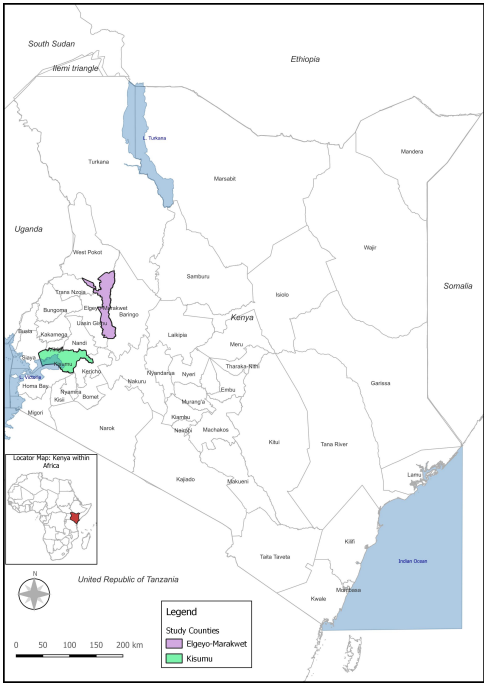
South Sudan
Ilemi triangle
Ethiopia
L. Turkana
Turkana
Marsabit
Mandera
Uganda
Wajir
West Pokot
Samburu
Somalia
Trans Nzoia
Elgeyo-Marakwet
Baringo
Isiolo
Bungoma
Uasin Gishu
Kenya
Busia
Kakamega
Laikipia
Nandi
Meru
Siaya
Kisumu
Tharaka-Nithi
Vihiga
Kericho
L. Victoria
Homa Bay
Nyandarua
Nyeri
Embu
Nakuru
Garissa
Nyamira
Kisii
Bomet
Migori
Murang'a
Kiambu
Nairobi
Machakos
Narok
Kitui
Tana River
Locator Map: Kenya within Africa
Lamu
Kajiado
Makueni
Indian Ocean
Taita Taveta
Kilifi
United Republic of Tanzania
N
Mombasa
Kwale
Legend
Study Counties
Elgeyo-Marakwet
Kisumu
0 50 100 150 200 km